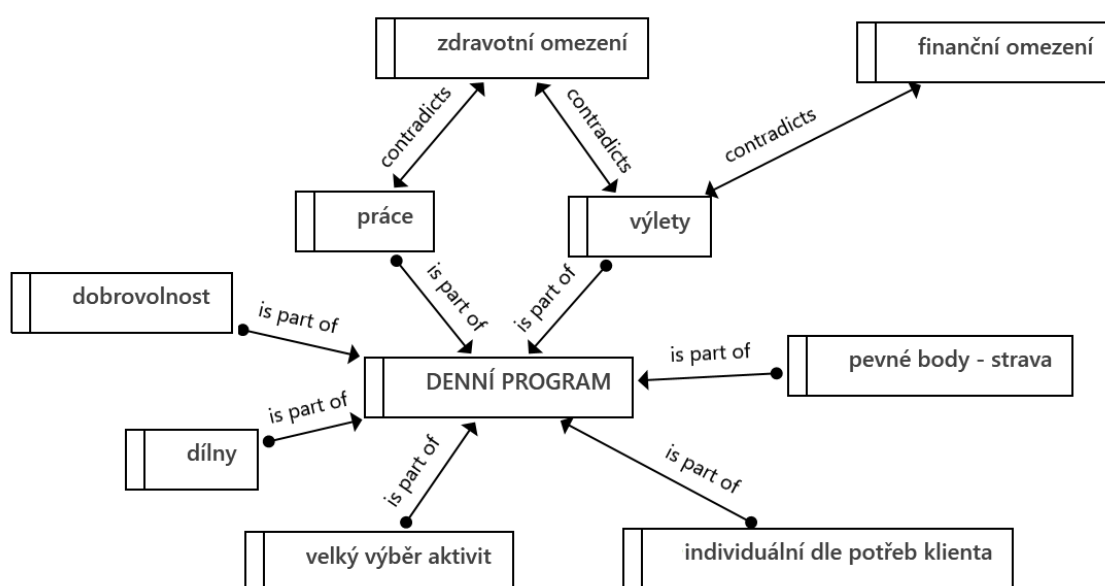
zdravotní omezení

finanční omezení

contradicts

contradicts

contradicts

práce

výlety

dobrovolnost

is part of

is part of

is part of

is part of

pevné body - strava

DENNÍ PROGRAM

is part of

dílny

is part of

is part of

velký výběr aktivit

individuální dle potřeb klienta